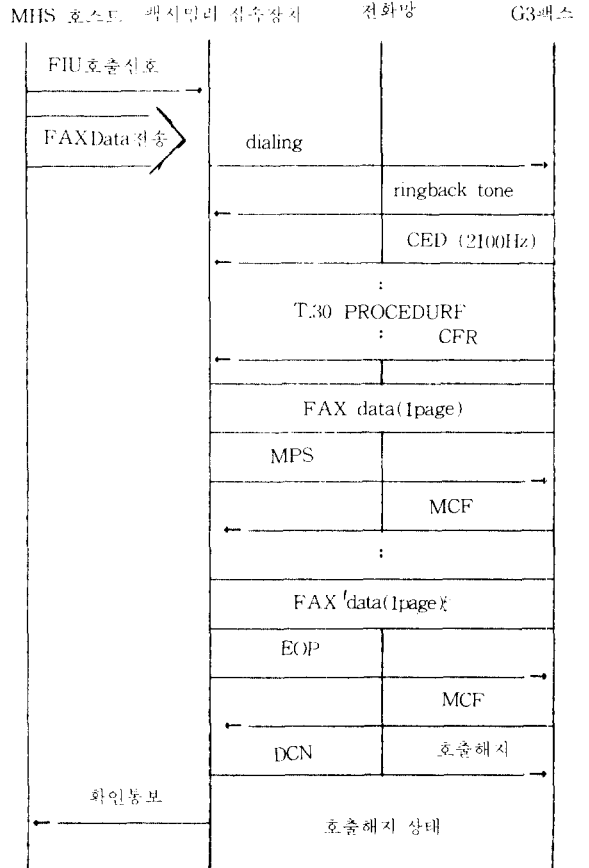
MHS 호스트 팩시밀리 접속장치 전화망 G3팩스

FIU호출신호

FAXData전송

dialing

ringback tone

CED (2100Hz)

:

T.30 PROCEDURF

: CFR

FAX data(1page)

MPS

MCF

:

FAX data(1page)

EOP

MCF

DCN

호출해시

확인통보

호출해지 상태